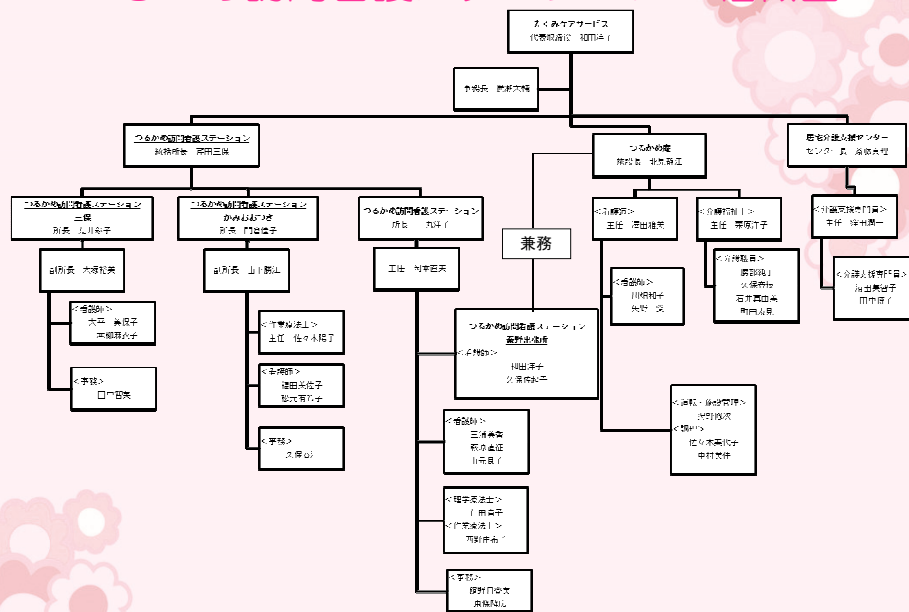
たくみケアサービス
代表取締役 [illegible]

事務長 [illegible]

つるかめ訪問看護ステーション
統括所長 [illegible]

つるかめ訪問看護ステーション
二俣
所長 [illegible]

副所長 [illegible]

<看護師>
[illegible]
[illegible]

<事務>
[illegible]

つるかめ訪問看護ステーション
かみおおつき
所長 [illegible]

副所長 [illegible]

<作業療法士>
主任 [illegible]

<看護師>
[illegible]
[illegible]

<事務>
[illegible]

つるかめ訪問看護ステーション
所長 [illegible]

主任 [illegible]

兼務

つるかめ訪問看護ステーション
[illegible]
<看護師>
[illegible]
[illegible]

<看護師>
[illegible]
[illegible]
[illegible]

<理学療法士>
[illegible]
<作業療法士>
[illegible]

<事務>
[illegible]
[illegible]

つるかめ庵
施設長 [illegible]

<相談員>
主任 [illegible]

<看護師>
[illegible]
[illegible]

<介護職員>
主任 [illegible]

<介護職員>
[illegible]
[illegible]
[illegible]
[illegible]

<調理・給食管理>
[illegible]
<調理>
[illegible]
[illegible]

居宅介護支援センター
センター長 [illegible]

<介護支援専門員>
主任 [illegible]

<介護支援専門員>
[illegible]
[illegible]